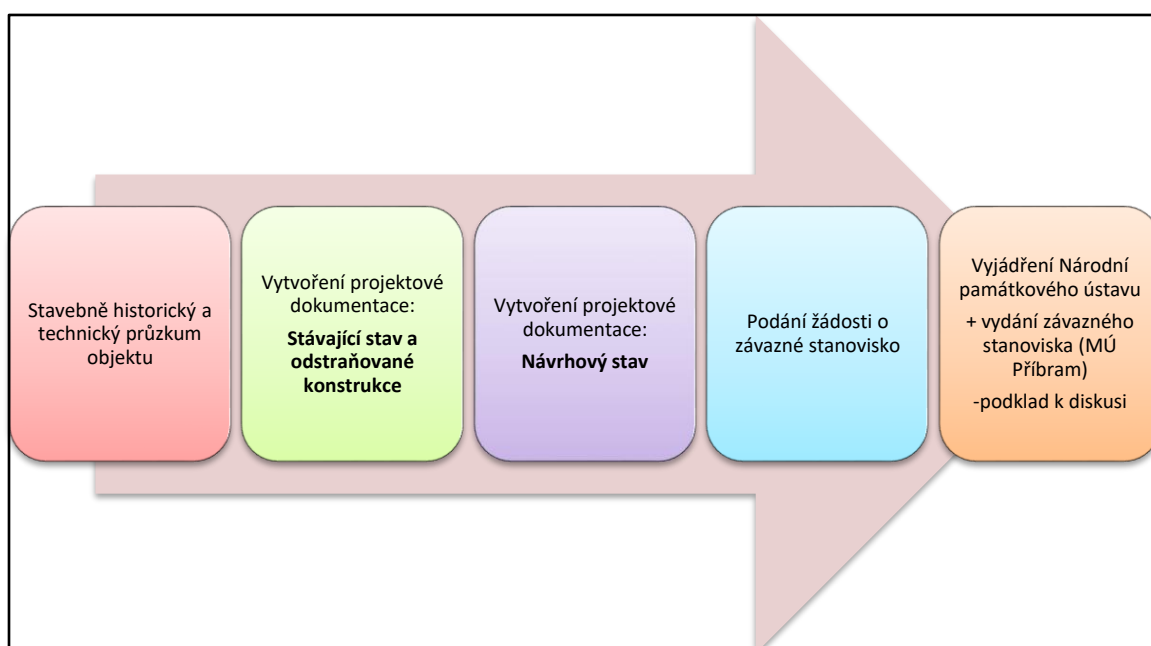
Stavebně historický a technický průzkum objektu

Vytvoření projektové dokumentace:

Stávající stav a odstraňované konstrukce

Vytvoření projektové dokumentace:

Návrhový stav

Podání žádosti o závazné stanovisko

Vyjádření Národní památkového ústavu

+ vydání závazného stanoviska (MÚ Příbram)

-podklad k diskusi